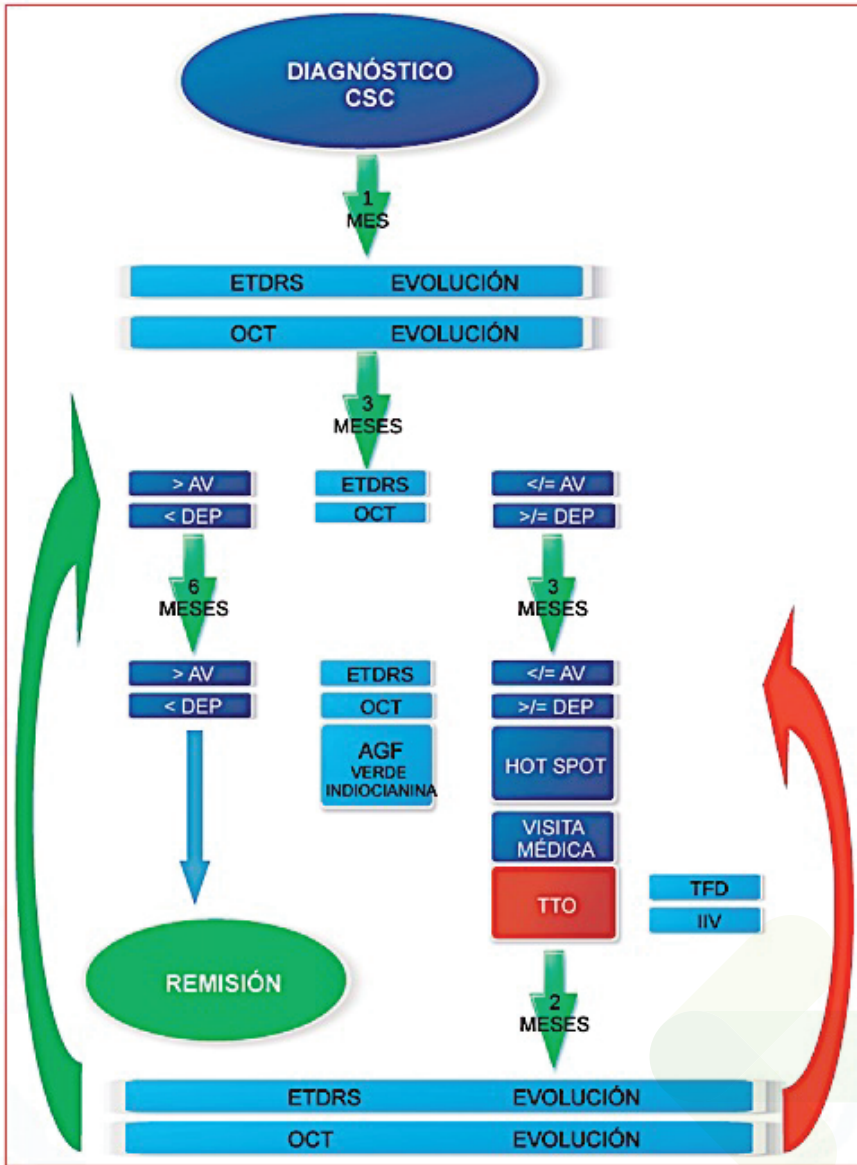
DIAGNÓSTICO
CSC

1
MES

ETDRS EVOLUCIÓN

OCT EVOLUCIÓN

3
MESES

> AV
< DEP

ETDRS
OCT

</= AV
>/= DEP

6
MESES

3
MESES

> AV
< DEP

ETDRS
OCT
AGF
VERDE
INDIOCIANINA

</= AV
>/= DEP
HOT SPOT
VISITA
MÉDICA
TTO

TFD
IIV

REMISIÓN

2
MESES

ETDRS EVOLUCIÓN

OCT EVOLUCIÓN